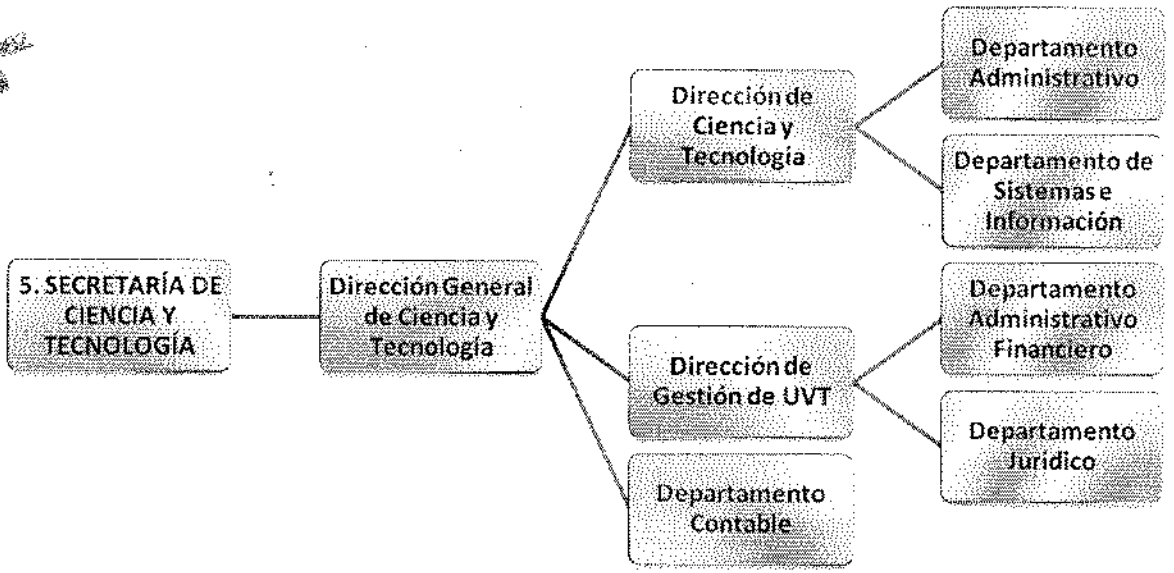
5. SECRETARÍA DE CIENCIA Y TECNOLOGÍA

Dirección General de Ciencia y Tecnología

Dirección de Ciencia y Tecnología

Departamento Administrativo

Departamento de Sistemas e Información

Dirección de Gestión de UVT

Departamento Administrativo Financiero

Departamento Jurídico

Departamento Contable